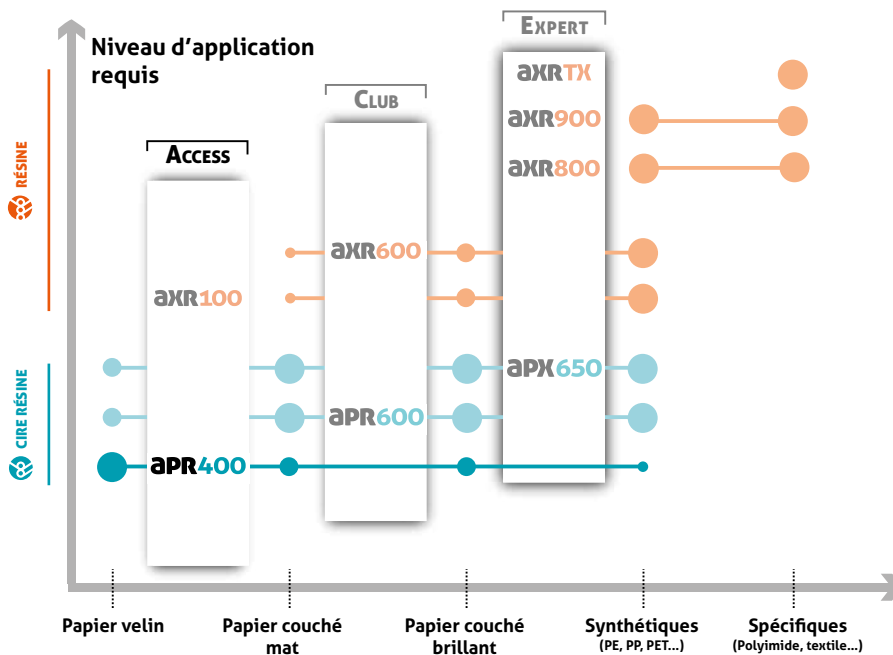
Niveau d'application requis

RÉSINE

CIRE RÉSINE

ACCESS

CLUB

EXPERT

axrTX

axr900

axr800

axr600

axr100

apx650

apr600

apr400

Papier velin

Papier couché mat

Papier couché brillant

Synthétiques
(PE, PP, PET...)

Spécifiques
(Polyimide, textile...)